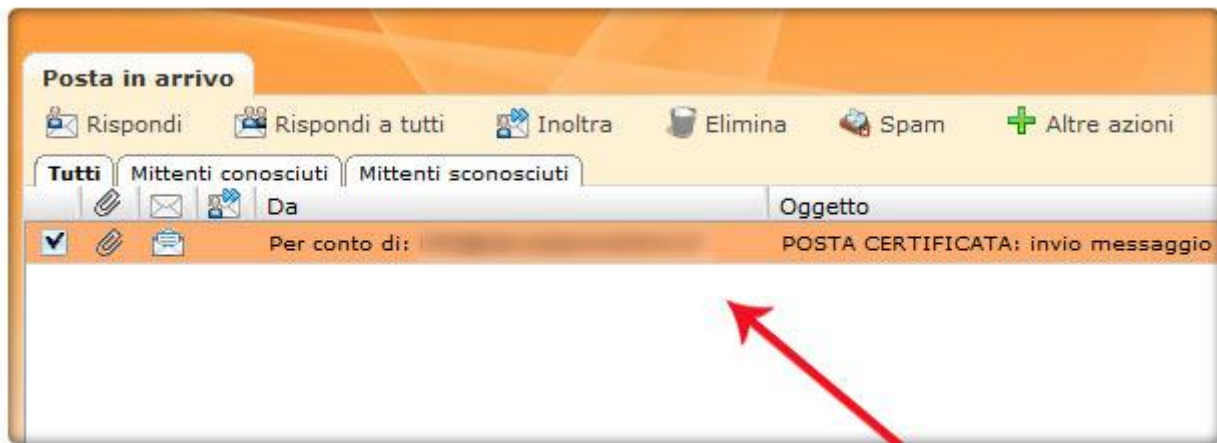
Posta in arrivo

Rispondi | Rispondi a tutti | Inoltra | Elimina | Spam | Altre azioni

Tutti | Mittenti conosciuti | Mittenti sconosciuti

Da | Oggetto

Per conto di: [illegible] | POSTA CERTIFICATA: invio messaggio